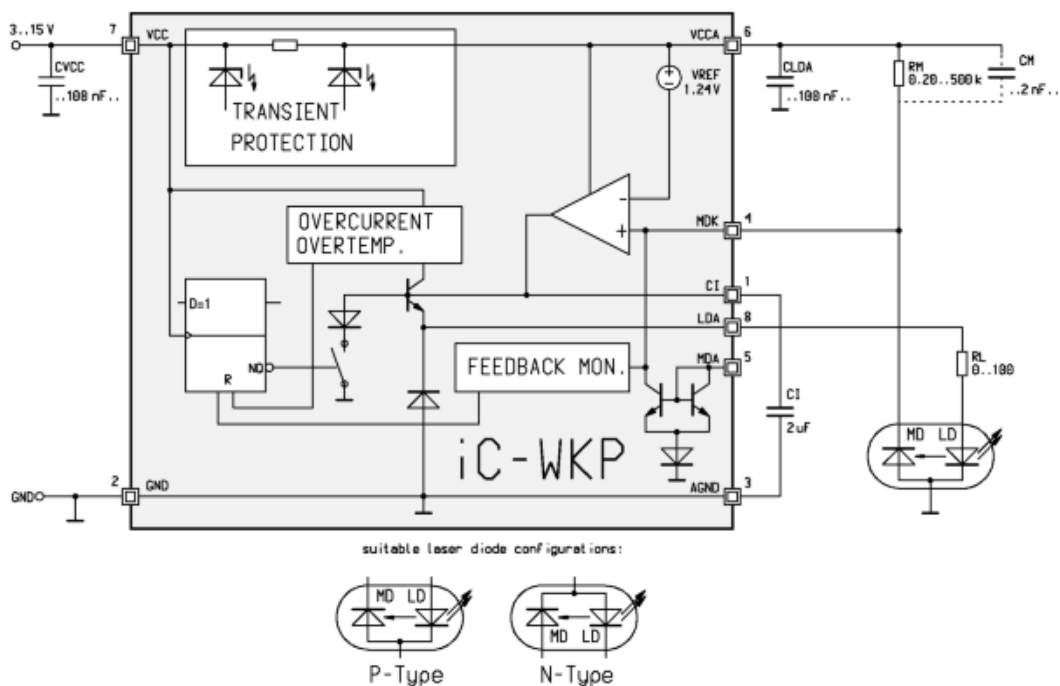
3..15 V
7
VCC
CVCC
..100 nF..
TRANSIENT PROTECTION
VREF 1.24V
VCCA
6
CLDA
..100 nF..
RM
0.20..500 k
CM
..2 nF..
OVERCURRENT
OVERTEMP.
MDK
4
D=1
CI
1
LDA
8
NQ
R
FEEDBACK MON.
MDA
5
RL
0..100
CI
2uF
MD
LD
iC-WKP
GND
2
GND
AGND
3

suitable laser diode configurations:

MD LD
P-Type
MD LD
N-Type